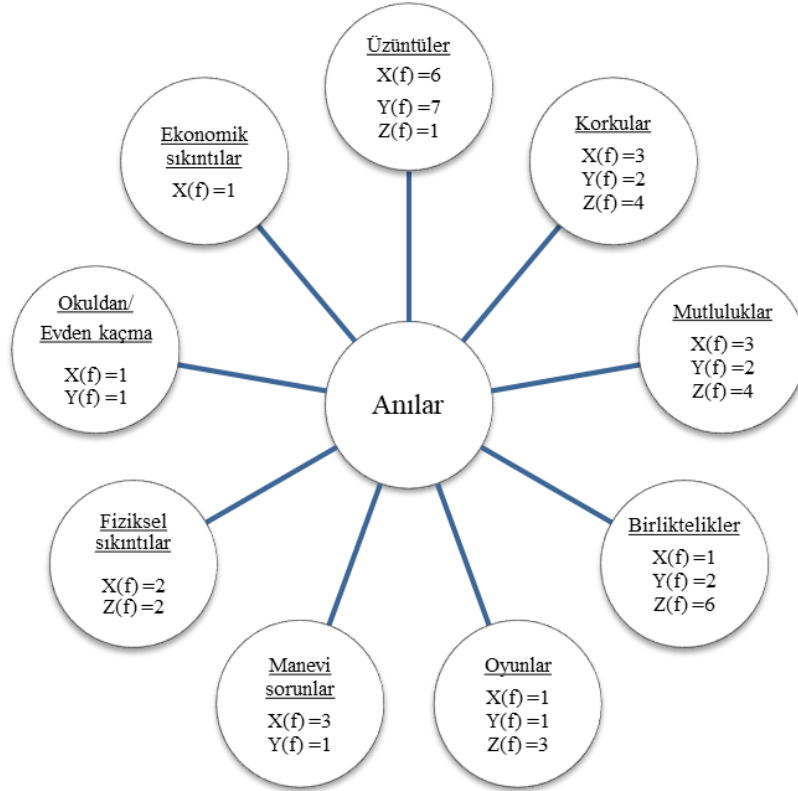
Üzüntüler
X(f) =6
Y(f) =7
Z(f) =1

Korkular
X(f) =3
Y(f) =2
Z(f) =4

Mutluluklar
X(f) =3
Y(f) =2
Z(f) =4

Birliktelikler
X(f) =1
Y(f) =2
Z(f) =6

Oyunlar
X(f) =1
Y(f) =1
Z(f) =3

Manevi sorunlar
X(f) =3
Y(f) =1

Fiziksel sıkıntılar
X(f) =2
Z(f) =2

Okuldan/ Evden kaçma
X(f) =1
Y(f) =1

Ekonomik sıkıntılar
X(f) =1

Anılar